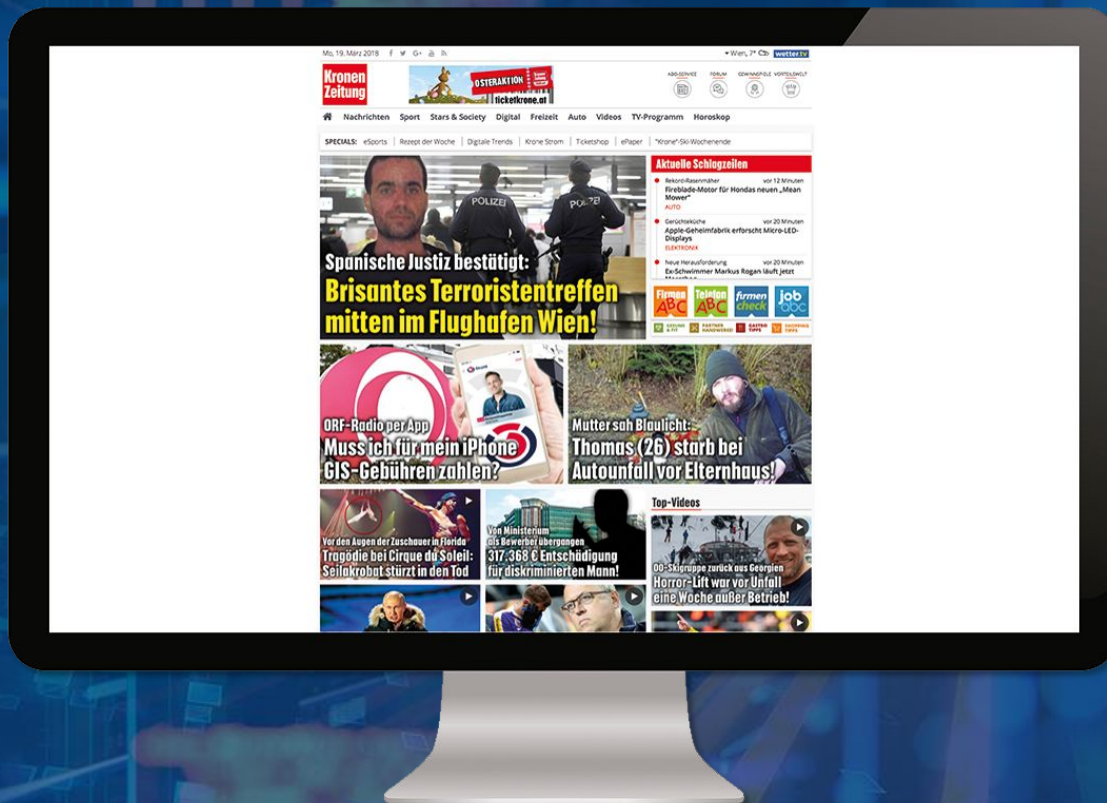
Mo, 19. März 2018

Wien, 7° wetter.tv

Kronen Zeitung

OSTERAKTION ticketkrone.at

ABO-SERVICE FORUM GEWINNSPIELE VORTEILSWELT

Nachrichten Sport Stars & Society Digital Freizeit Auto Videos TV-Programm Horoskop

SPECIALS: eSports | Rezept der Woche | Digitale Trends | Krone Strom | Ticketshop | ePaper | "Krone"-Ski-Wochenende

POLIZEI POLIZEI

Spanische Justiz bestätigt:
Brisantes Terroristentreffen mitten im Flughafen Wien!

Aktuelle Schlagzeilen

Rekord-Rasenmäher vor 12 Minuten
Fireblade-Motor für Hondas neuen „Mean Mower"
AUTO

Gerüchteküche vor 20 Minuten
Apple-Geheimfabrik erforscht Micro-LED-Displays
ELEKTRONIK

Neue Herausforderung vor 20 Minuten
Ex-Schwimmer Markus Rogan läuft jetzt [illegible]

Firmen ABC Telefon ABC firmen check job abc

GESUND & FIT PARTNER HANDWERKER GASTRO TIPPS SHOPPING TIPPS

ORF-Radio per App
Muss ich für mein iPhone GIS-Gebühren zahlen?

Mutter sah Blaulicht:
Thomas (26) starb bei Autounfall vor Elternhaus!

Vor den Augen der Zuschauer in Florida
Tragödie bei Cirque du Soleil: Seilakrobat stürzt in den Tod

Von Ministerium als Bewerber übergangen
317.368 € Entschädigung für diskriminierten Mann!

Top-Videos

OÖ-Skigruppe zurück aus Georgien
Horror-Lift war vor Unfall eine Woche außer Betrieb!